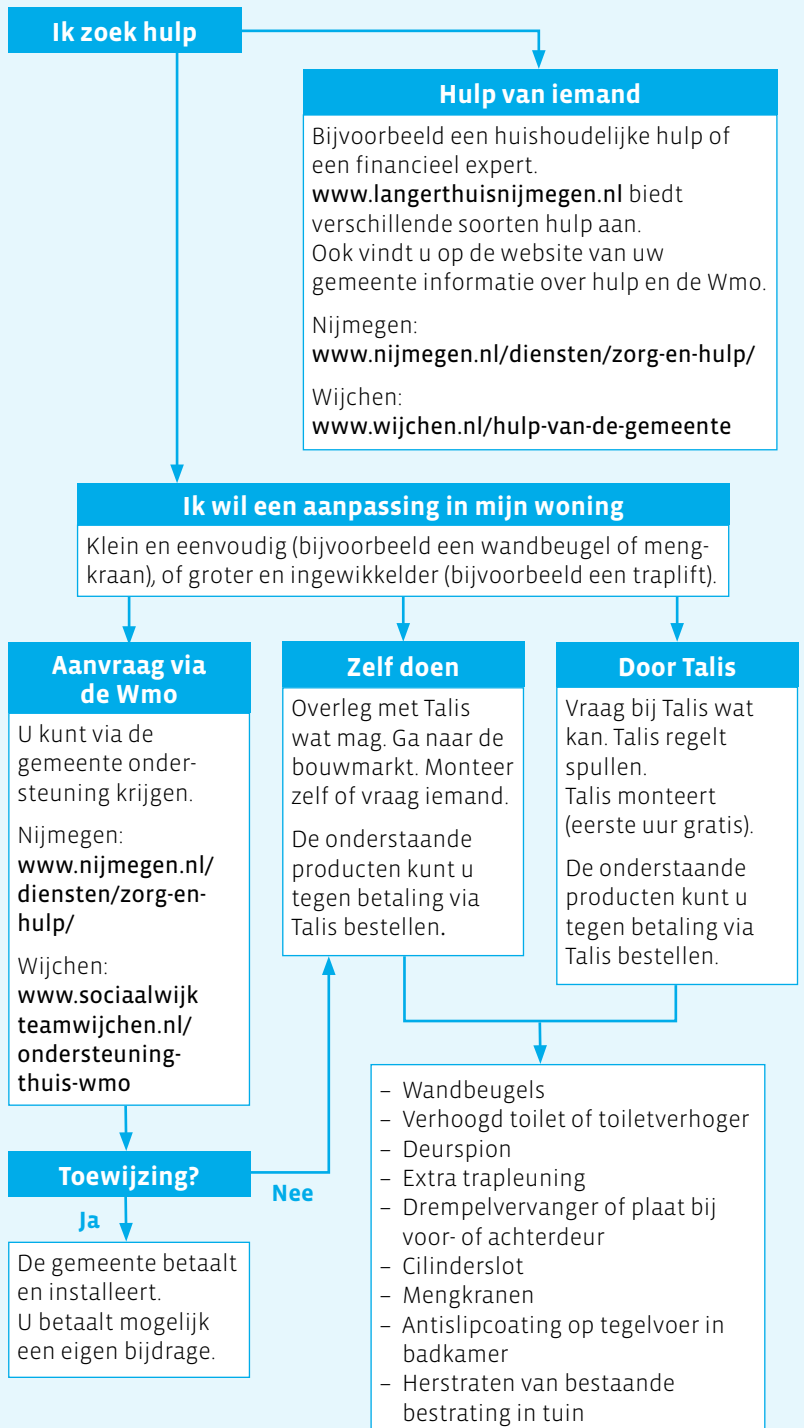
Ik zoek hulp

Hulp van iemand

Bijvoorbeeld een huishoudelijke hulp of een financieel expert.
www.langerthuisnijmegen.nl biedt verschillende soorten hulp aan.
Ook vindt u op de website van uw gemeente informatie over hulp en de Wmo.

Nijmegen:
www.nijmegen.nl/diensten/zorg-en-hulp/

Wijchen:
www.wijchen.nl/hulp-van-de-gemeente

Ik wil een aanpassing in mijn woning

Klein en eenvoudig (bijvoorbeeld een wandbeugel of mengkraan), of groter en ingewikkelder (bijvoorbeeld een traplift).

Aanvraag via de Wmo

U kunt via de gemeente ondersteuning krijgen.

Nijmegen:
www.nijmegen.nl/diensten/zorg-en-hulp/

Wijchen:
www.sociaalwijkteamwijchen.nl/ondersteuning-thuis-wmo

Zelf doen

Overleg met Talis wat mag. Ga naar de bouwmarkt. Monteer zelf of vraag iemand.

De onderstaande producten kunt u tegen betaling via Talis bestellen.

Door Talis

Vraag bij Talis wat kan. Talis regelt spullen.
Talis monteert (eerste uur gratis).

De onderstaande producten kunt u tegen betaling via Talis bestellen.

Toewijzing?

Nee

Ja

De gemeente betaalt en installeert.
U betaalt mogelijk een eigen bijdrage.

– Wandbeugels
– Verhoogd toilet of toiletverhoger
– Deurspion
– Extra trapleuning
– Drempelvervanger of plaat bij voor- of achterdeur
– Cilinderslot
– Mengkranen
– Antislipcoating op tegelvoer in badkamer
– Herstraten van bestaande bestrating in tuin